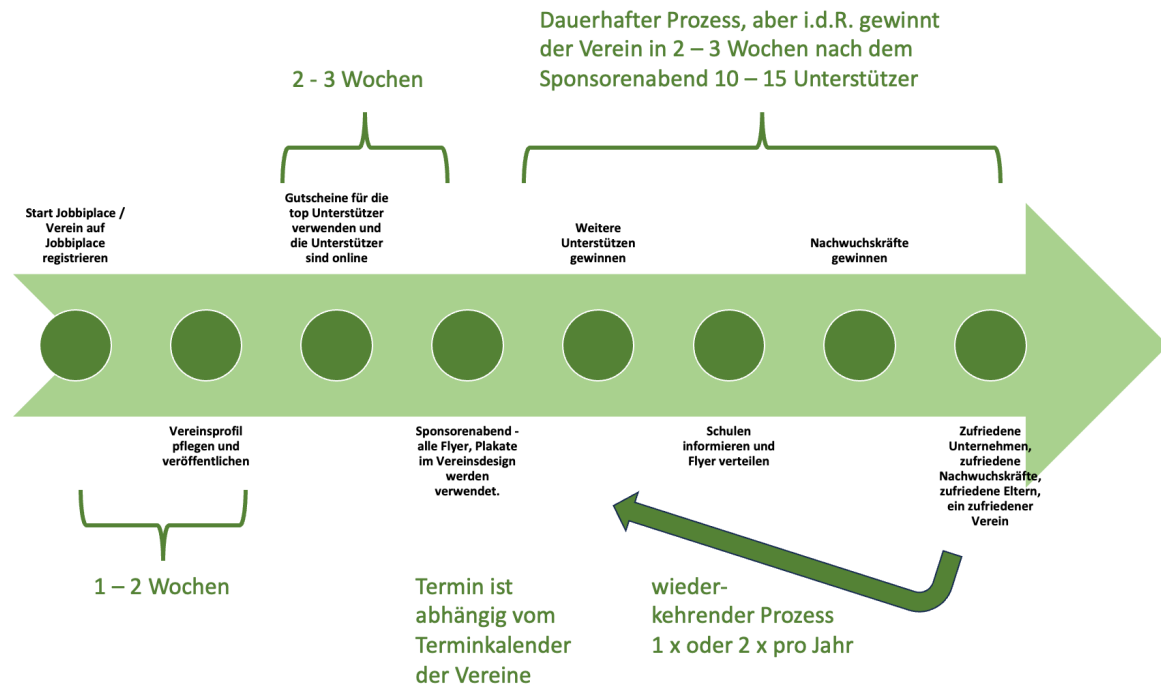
Dauerhafter Prozess, aber i.d.R. gewinnt der Verein in 2 – 3 Wochen nach dem Sponsorenabend 10 – 15 Unterstützer

2 - 3 Wochen

Start Jobbiplace / Verein auf Jobbiplace registrieren

Gutscheine für die top Unterstützer verwenden und die Unterstützer sind online

Weitere Unterstützen gewinnen

Nachwuchskräfte gewinnen

Vereinsprofil pflegen und veröffentlichen

Sponsorenabend - alle Flyer, Plakate im Vereinsdesign werden verwendet.

Schulen informieren und Flyer verteilen

Zufriedene Unternehmen, zufriedene Nachwuchskräfte, zufriedene Eltern, ein zufriedener Verein

1 – 2 Wochen

Termin ist abhängig vom Terminkalender der Vereine

wieder-kehrender Prozess 1 x oder 2 x pro Jahr